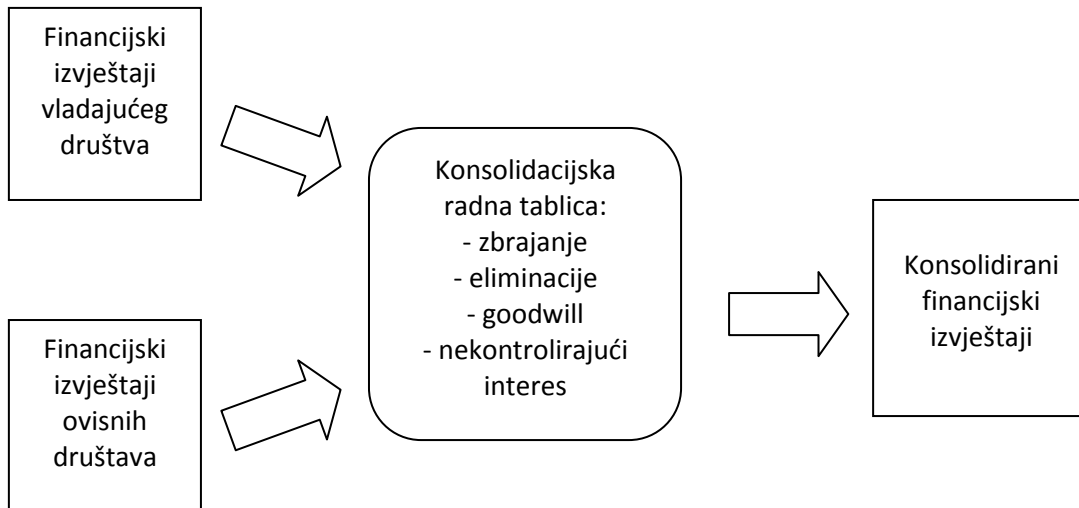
Financijski izvještaji vladajućeg društva

Financijski izvještaji ovisnih društava

Konsolidacijska radna tablica:
- zbrajanje
- eliminacije
- goodwill
- nekontrolirajući interes

Konsolidirani financijski izvještaji